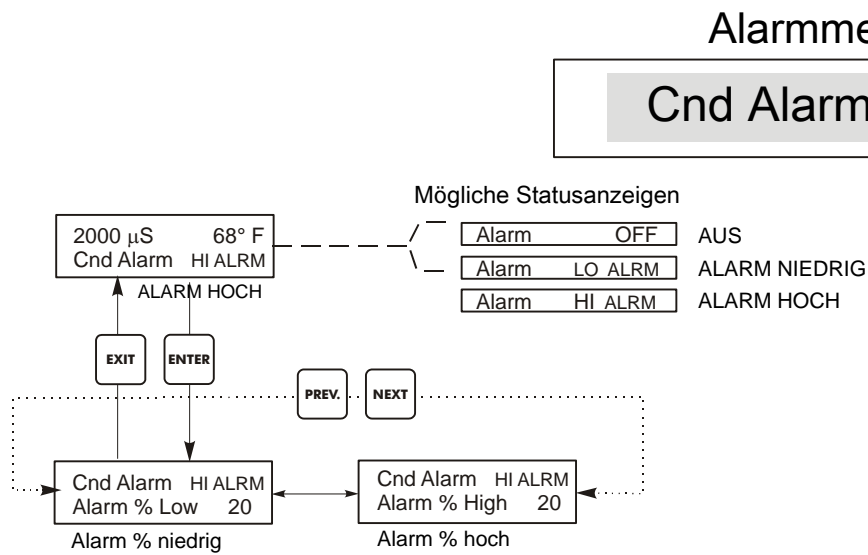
Alarmme

Cnd Alarm

Mögliche Statusanzeigen

2000 $\mu$S 68° F
Cnd Alarm HI ALRM

ALARM HOCH

Alarm OFF AUS
Alarm LO ALRM ALARM NIEDRIG
Alarm HI ALRM ALARM HOCH

EXIT
ENTER
PREV.
NEXT

Cnd Alarm HI ALRM
Alarm % Low 20
Alarm % niedrig

Cnd Alarm HI ALRM
Alarm % High 20
Alarm % hoch